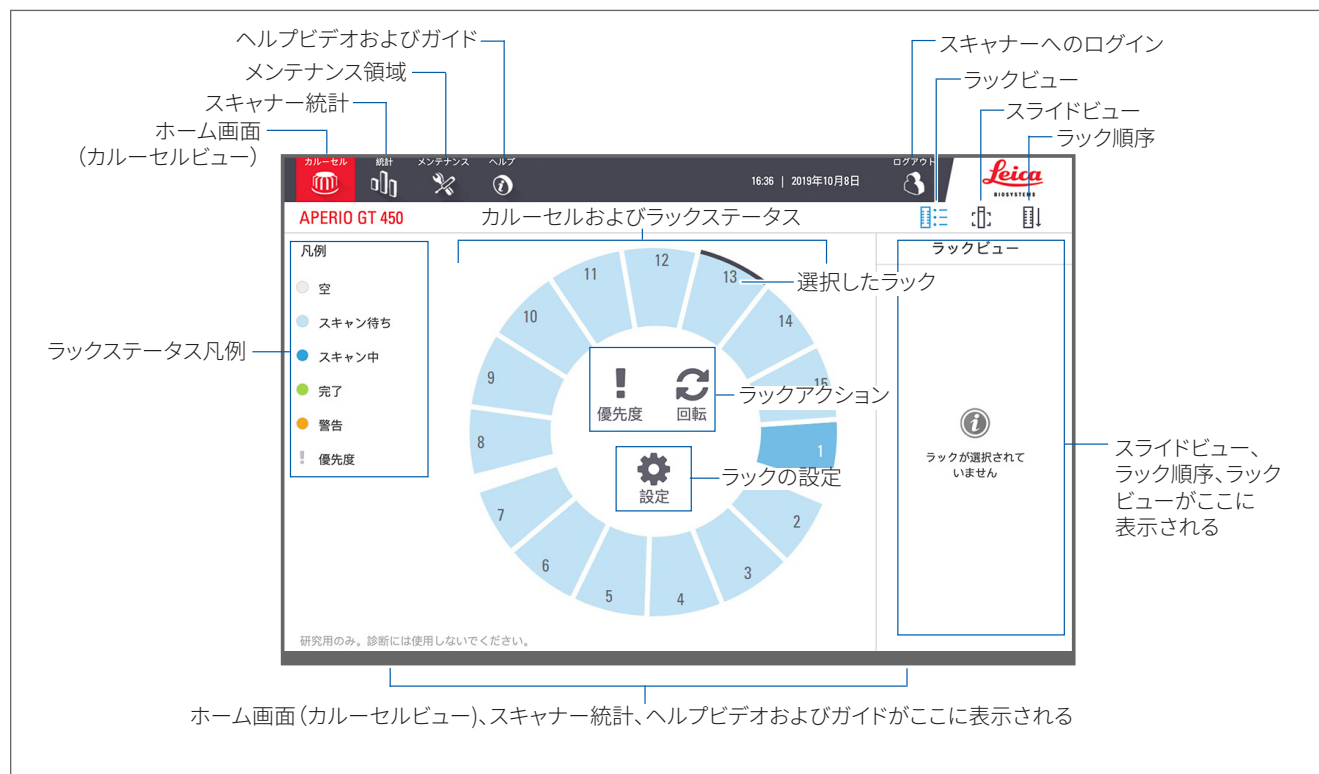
ヘルプビデオおよびガイド
メンテナンス領域
スキャナー統計
ホーム画面
（カルーセルビュー）

スキャナーへのログイン
ラックビュー
スライドビュー
ラック順序

カルーセル
統計
メンテナンス
ヘルプ
16:36 | 2019年10月8日
ログアウト
Leica
BIOSYSTEMS

APERIO GT 450
カルーセルおよびラックステータス

凡例
空
スキャン待ち
スキャン中
完了
警告
優先度

ラックステータス凡例

12
13
11
14
10
15
9
8
1
7
2
6
3
5
4

選択したラック
優先度
回転
ラックアクション
設定
ラックの設定

ラックビュー
ラックが選択されていません

スライドビュー、ラック順序、ラックビューがここに表示される

研究用のみ。診断には使用しないでください。

ホーム画面（カルーセルビュー）、スキャナー統計、ヘルプビデオおよびガイドがここに表示される